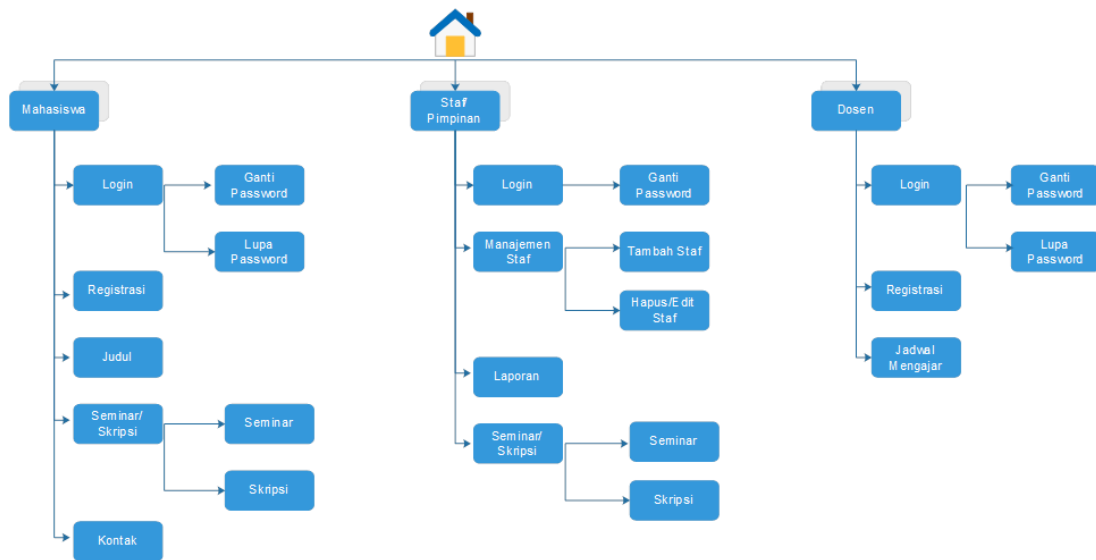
Mahasiswa

Login

Ganti Password

Lupa Password

Registrasi

Judul

Seminar/ Skripsi

Seminar

Skripsi

Kontak

Staf Pimpinan

Login

Ganti Password

Manajemen Staf

Tambah Staf

Hapus/Edit Staf

Laporan

Seminar/ Skripsi

Seminar

Skripsi

Dosen

Login

Ganti Password

Lupa Password

Registrasi

Jadwal Mengajar